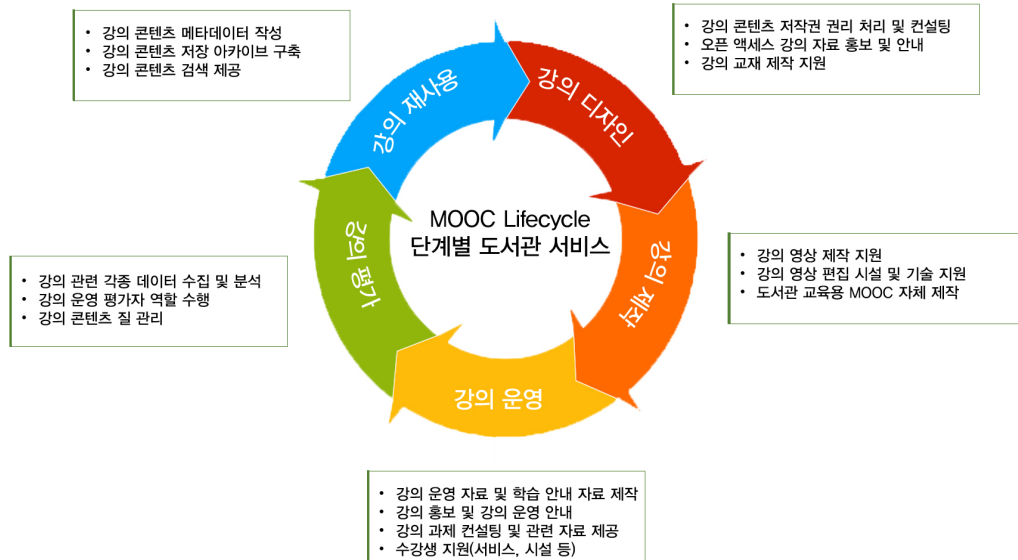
• 강의 콘텐츠 메타데이터 작성
• 강의 콘텐츠 저장 아카이브 구축
• 강의 콘텐츠 검색 제공

• 강의 콘텐츠 저작권 권리 처리 및 컨설팅
• 오픈 액세스 강의 자료 홍보 및 안내
• 강의 교재 제작 지원

강의 재사용

강의 디자인

MOOC Lifecycle
단계별 도서관 서비스

강의 평가

강의 제작

• 강의 관련 각종 데이터 수집 및 분석
• 강의 운영 평가자 역할 수행
• 강의 콘텐츠 질 관리

• 강의 영상 제작 지원
• 강의 영상 편집 시설 및 기술 지원
• 도서관 교육용 MOOC 자체 제작

강의 운영

• 강의 운영 자료 및 학습 안내 자료 제작
• 강의 홍보 및 강의 운영 안내
• 강의 과제 컨설팅 및 관련 자료 제공
• 수강생 지원(서비스, 시설 등)